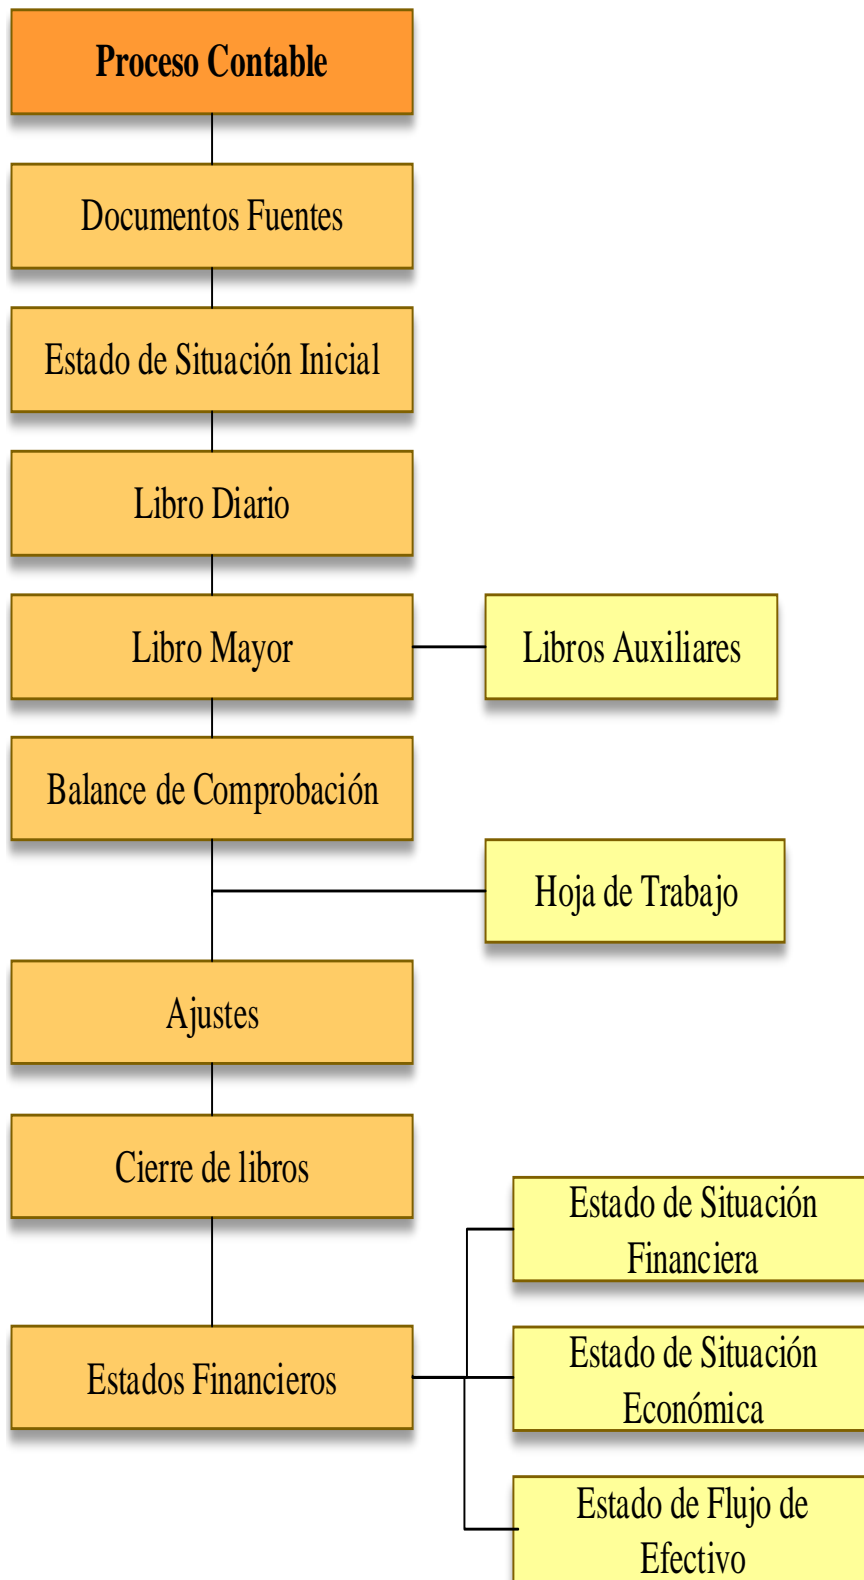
Proceso Contable

Documentos Fuentes

Estado de Situación Inicial

Libro Diario

Libro Mayor

Libros Auxiliares

Balance de Comprobación

Hoja de Trabajo

Ajustes

Cierre de libros

Estados Financieros

Estado de Situación Financiera

Estado de Situación Económica

Estado de Flujo de Efectivo